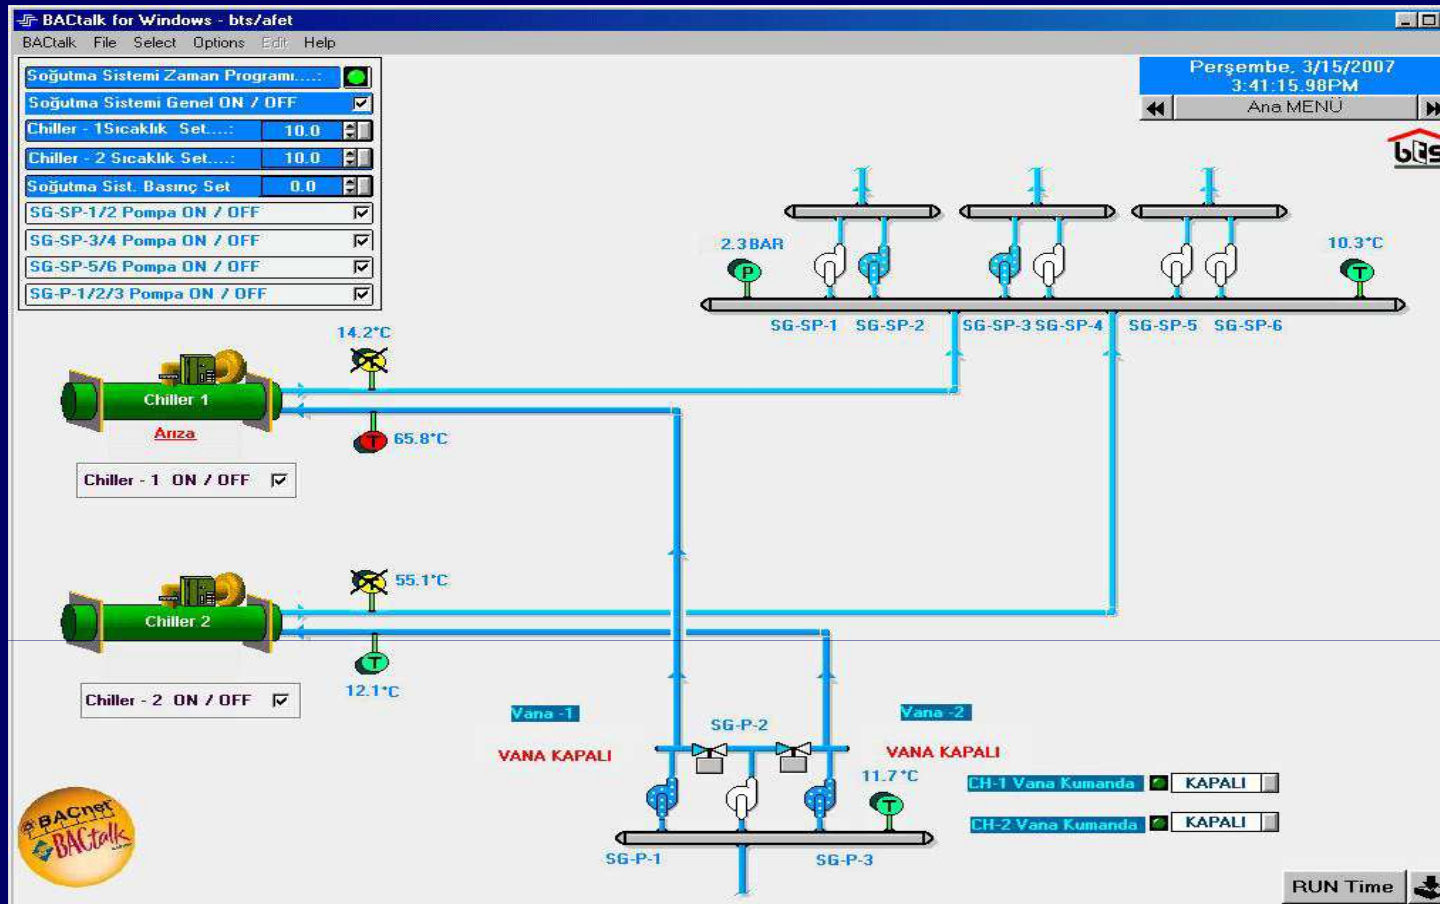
BACtalk for Windows - bts/afet

BACtalk File Select Options Edit Help

Soğutma Sistemi Zaman Programı....:
Soğutma Sistemi Genel ON / OFF
Chiller - 1Sıcaklık Set....: 10.0
Chiller - 2 Sıcaklık Set....: 10.0
Soğutma Sist. Basınç Set 0.0
SG-SP-1/2 Pompa ON / OFF
SG-SP-3/4 Pompa ON / OFF
SG-SP-5/6 Pompa ON / OFF
SG-P-1/2/3 Pompa ON / OFF

Perşembe, 3/15/2007
3:41:15.98PM
Ana MENÜ

bts

2.3 BAR
P
10.3°C
T
SG-SP-1 SG-SP-2 SG-SP-3 SG-SP-4 SG-SP-5 SG-SP-6

14.2°C
Chiller 1
Arıza
T
65.8°C
Chiller - 1 ON / OFF

55.1°C
Chiller 2
T
12.1°C
Chiller - 2 ON / OFF

Vana -1
VANA KAPALI
SG-P-2
Vana -2
VANA KAPALI
11.7°C
T
CH-1 Vana Kumanda KAPALI
CH-2 Vana Kumanda KAPALI
SG-P-1
SG-P-3

BACnet
BACtalk

RUN Time